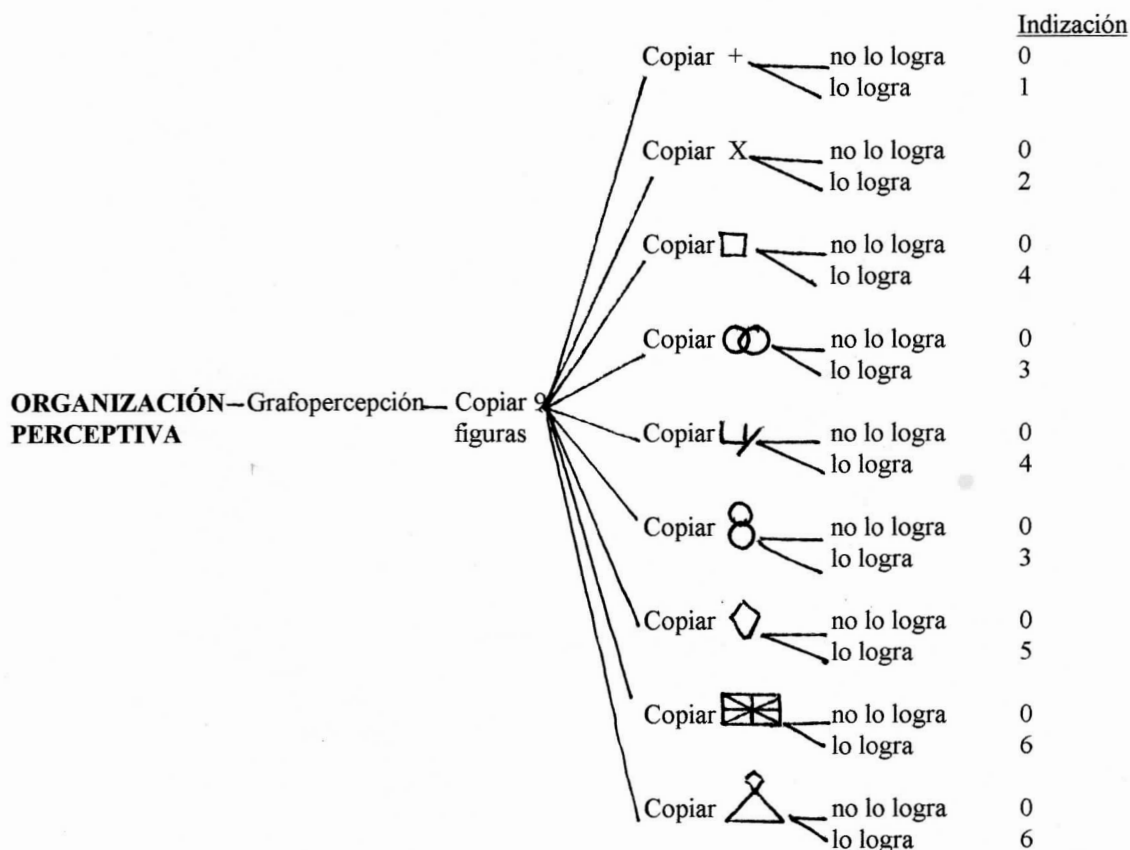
Indización

ORGANIZACIÓN PERCEPTIVA — Grafopercepción — Copiar 9 figuras

Copiar + — no lo logra 0
lo logra 1

Copiar X — no lo logra 0
lo logra 2

Copiar □ — no lo logra 0
lo logra 4

Copiar — no lo logra 0
lo logra 3

Copiar — no lo logra 0
lo logra 4

Copiar 8 — no lo logra 0
lo logra 3

Copiar — no lo logra 0
lo logra 5

Copiar — no lo logra 0
lo logra 6

Copiar — no lo logra 0
lo logra 6